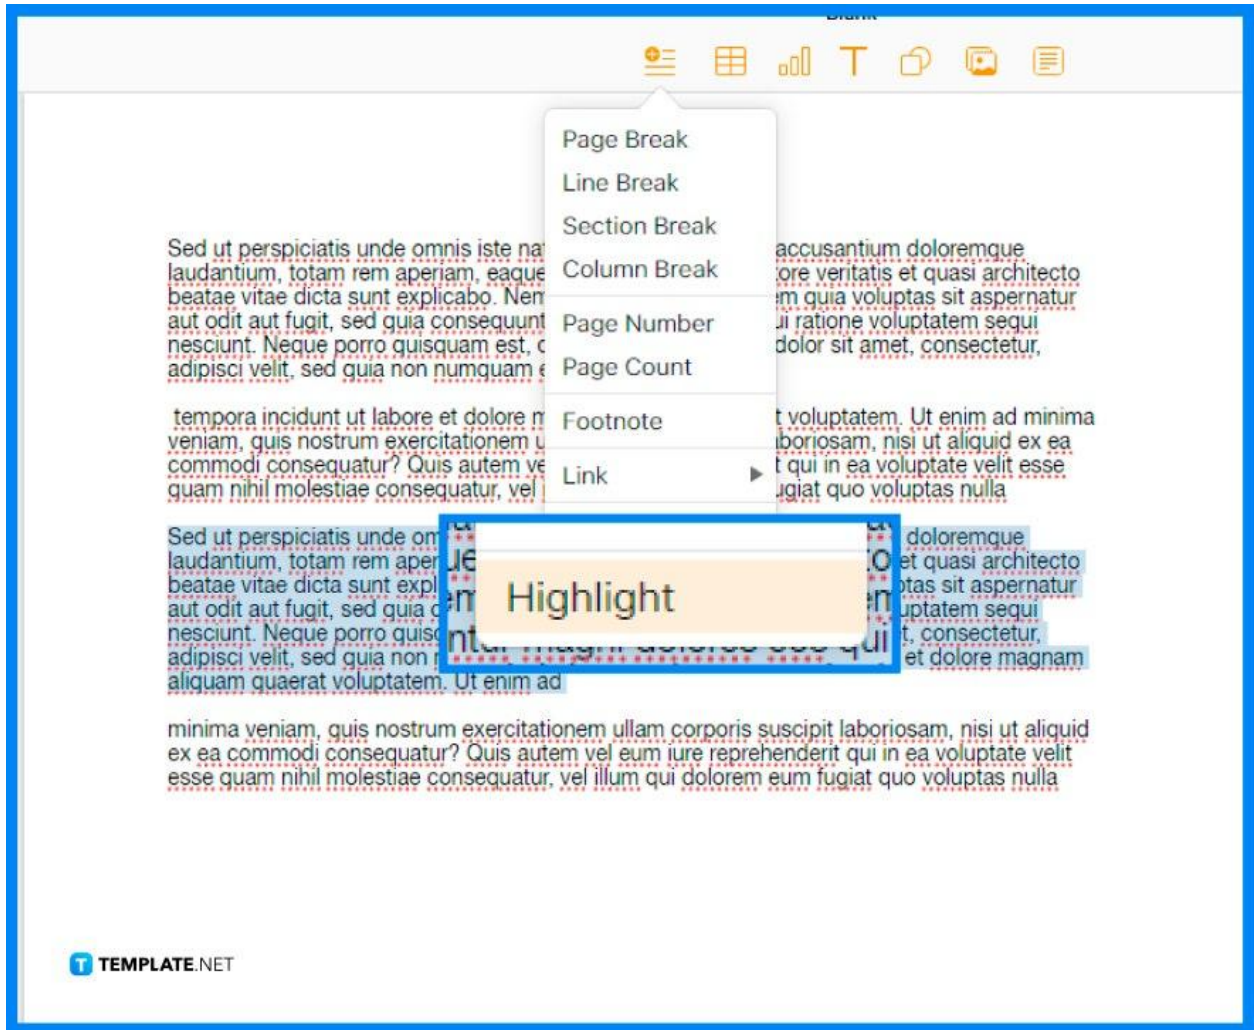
Blank

Page Break
Line Break
Section Break
Column Break
Page Number
Page Count
Footnote
Link

Sed ut perspiciatis unde omnis iste nat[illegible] accusantium doloremque laudantium, totam rem aperiam, eaque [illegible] tore veritatis et quasi architecto beatae vitae dicta sunt explicabo. Nem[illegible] m quia voluptas sit aspernatur aut odit aut fugit, sed quia consequunt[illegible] ui ratione voluptatem sequi nesciunt. Neque porro quisquam est, q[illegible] dolor sit amet, consectetur, adipisci velit, sed quia non numquam e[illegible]

tempora incidunt ut labore et dolore m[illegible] t voluptatem. Ut enim ad minima veniam, quis nostrum exercitationem u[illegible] aboriosam, nisi ut aliquid ex ea commodi consequatur? Quis autem ve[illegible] t qui in ea voluptate velit esse quam nihil molestiae consequatur, vel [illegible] ugiat quo voluptas nulla

Sed ut perspiciatis unde om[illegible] doloremque laudantium, totam rem aper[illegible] et quasi architecto beatae vitae dicta sunt expl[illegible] ptas sit aspernatur aut odit aut fugit, sed quia c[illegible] uptatem sequi nesciunt. Neque porro quis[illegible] t, consectetur, adipisci velit, sed quia non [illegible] et dolore magnam aliquam quaerat voluptatem. Ut enim ad

Highlight

minima veniam, quis nostrum exercitationem ullam corporis suscipit laboriosam, nisi ut aliquid ex ea commodi consequatur? Quis autem vel eum iure reprehenderit qui in ea voluptate velit esse quam nihil molestiae consequatur, vel illum qui dolorem eum fugiat quo voluptas nulla

TEMPLATE.NET